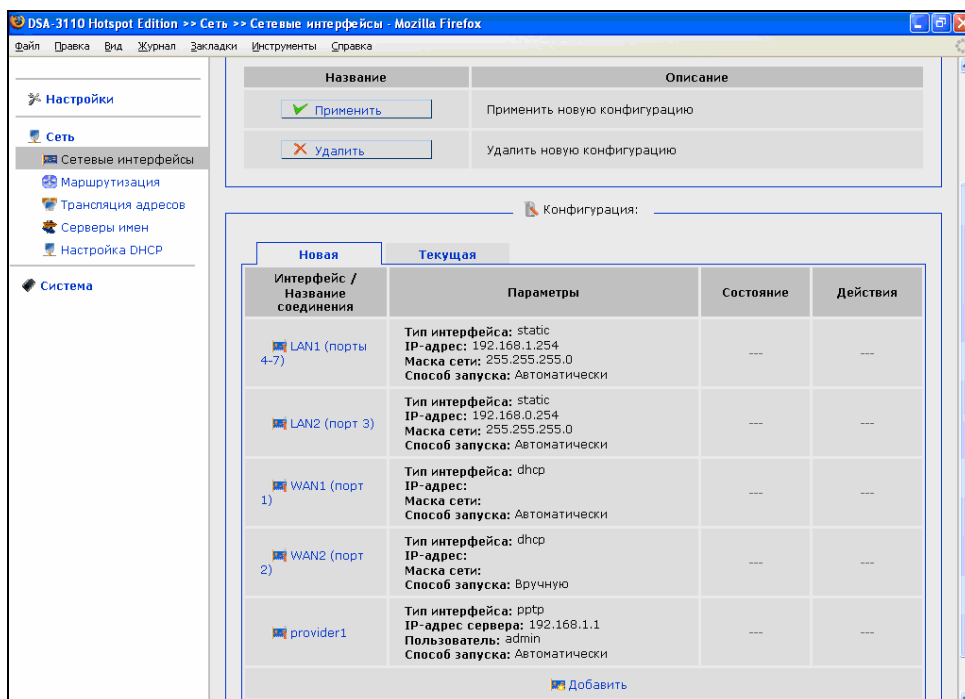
DSA-3110 Hotspot Edition >> Сеть >> Сетевые интерфейсы - Mozilla Firefox

Файл Правка Вид Журнал Закладки Инструменты Справка

Настройки

Сеть
Сетевые интерфейсы
Маршрутизация
Трансляция адресов
Серверы имен
Настройка DHCP

Система

| Название | Описание |
|---|---|
| Применить | Применить новую конфигурацию |
| Удалить | Удалить новую конфигурацию |

Конфигурация:

Новая Текущая

| Интерфейс / Название соединения | Параметры | Состояние | Действия |
|---|---|---|---|
| LAN1 (порты 4-7) | Тип интерфейса: static IP-адрес: 192.168.1.254 Маска сети: 255.255.255.0 Способ запуска: Автоматически | --- | --- |
| LAN2 (порт 3) | Тип интерфейса: static IP-адрес: 192.168.0.254 Маска сети: 255.255.255.0 Способ запуска: Автоматически | --- | --- |
| WAN1 (порт 1) | Тип интерфейса: dhcp IP-адрес: Маска сети: Способ запуска: Автоматически | --- | --- |
| WAN2 (порт 2) | Тип интерфейса: dhcp IP-адрес: Маска сети: Способ запуска: Вручную | --- | --- |
| provider1 | Тип интерфейса: pptp IP-адрес сервера: 192.168.1.1 Пользователь: admin Способ запуска: Автоматически | --- | --- |

Добавить